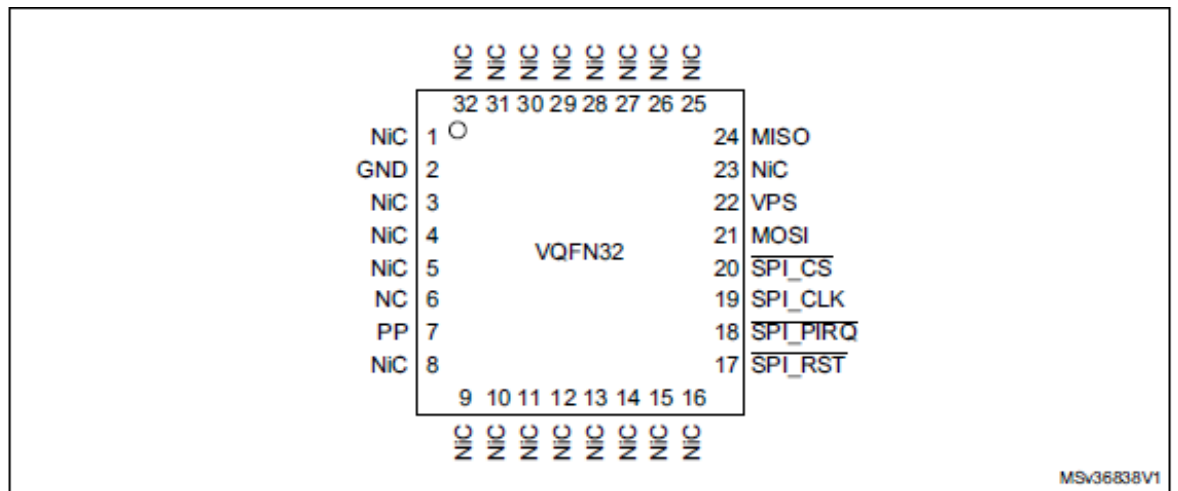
NiC NiC NiC NiC NiC NiC NiC NiC

32 31 30 29 28 27 26 25

NiC 1
GND 2
NiC 3
NiC 4
NiC 5
NC 6
PP 7
NiC 8

VQFN32

24 MISO
23 NiC
22 VPS
21 MOSI
20 $\overline{\text{SPI\_CS}}$
19 SPI_CLK
18 $\overline{\text{SPI\_PIRQ}}$
17 $\overline{\text{SPI\_RST}}$

9 10 11 12 13 14 15 16

NiC NiC NiC NiC NiC NiC NiC NiC

MSv36838V1